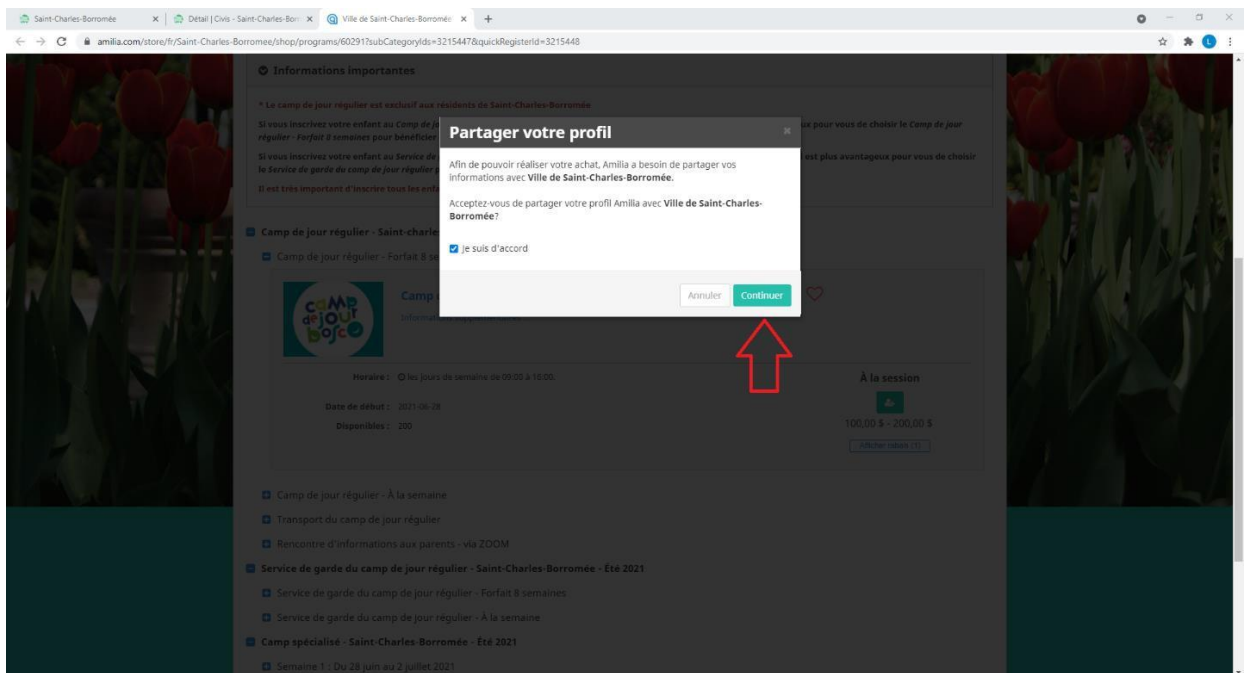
Saint-Charles-Borromée | Détail | Civis - Saint-Charles-Borr | Ville de Saint-Charles-Borromée | +

amilia.com/store/fr/Saint-Charles-Borromee/shop/programs/60291?subCategoryIds=3215447&quickRegisterId=3215448

Informations importantes

* Le camp de jour régulier est exclusif aux résidents de Saint-Charles-Borromée

Si vous inscrivez votre enfant au Camp de j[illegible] ux pour vous de choisir le Camp de jour régulier - Forfait 8 semaines pour bénéficier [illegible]

Si vous inscrivez votre enfant au Service de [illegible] est plus avantageux pour vous de choisir le Service de garde du camp de jour régulier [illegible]

Il est très important d'inscrire tous les enf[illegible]

Partager votre profil

Afin de pouvoir réaliser votre achat, Amilia a besoin de partager vos informations avec Ville de Saint-Charles-Borromée.

Acceptez-vous de partager votre profil Amilia avec Ville de Saint-Charles-Borromée?

Je suis d'accord

Annuler Continuer

Camp de jour régulier - Saint-charle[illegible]

Camp de jour régulier - Forfait 8 se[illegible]

camp de jour bosco

Camp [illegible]

Horaire : les jours de semaine de 09:00 à 16:00

Date de début : 2021-06-28

Disponibles : 200

À la session

100,00 $ - 200,00 $

Afficher rabais (1)

Camp de jour régulier - À la semaine

Transport du camp de jour régulier

Rencontre d'informations aux parents - via ZOOM

Service de garde du camp de jour régulier - Saint-Charles-Borromée - Été 2021

Service de garde du camp de jour régulier - Forfait 8 semaines

Service de garde du camp de jour régulier - À la semaine

Camp spécialisé - Saint-Charles-Borromée - Été 2021

Semaine 1 : Du 28 juin au 2 juillet 2021